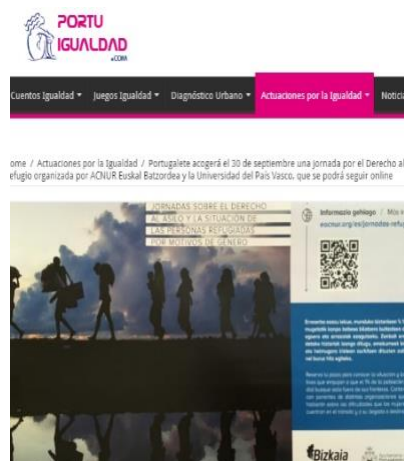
PORTU IGUALDAD .COM

Cuentos Igualdad ▾ Juegos Igualdad ▾ Diagnóstico Urbano ▾ Actuaciones por la Igualdad ▾ Notic

ome / Actuaciones por la Igualdad / Portugalete acogerá el 30 de septiembre una jornada por el Derecho al efugio organizada por ACNUR Euskal Batzordea y la Universidad del País Vasco, que se podrá seguir online

JORNADAS SOBRE EL DERECHO AL ASILO Y LA SITUACIÓN DE LAS PERSONAS REFUGIADAS POR MOTIVOS DE GÉNERO

Informazio gehiago / Más i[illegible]
eacnur.org/es/jornadas-refu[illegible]

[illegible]

Bizkaia